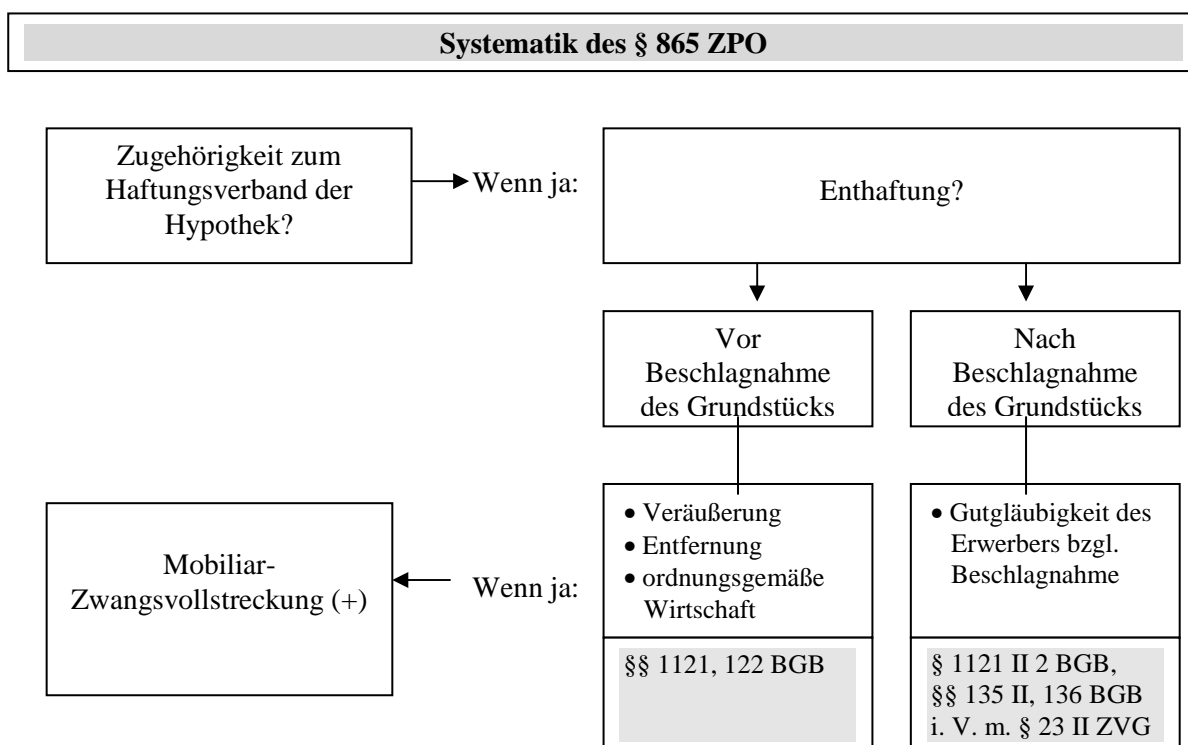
Systematik des § 865 ZPO

Zugehörigkeit zum Haftungsverband der Hypothek?

Wenn ja:

Enthaftung?

Vor Beschlagnahme des Grundstücks

Nach Beschlagnahme des Grundstücks

- Veräußerung
- Entfernung
- ordnungsgemäße Wirtschaft

§§ 1121, 122 BGB

- Gutgläubigkeit des Erwerbers bzgl. Beschlagnahme

§ 1121 II 2 BGB, §§ 135 II, 136 BGB i. V. m. § 23 II ZVG

Wenn ja:

Mobiliar-Zwangsvollstreckung (+)